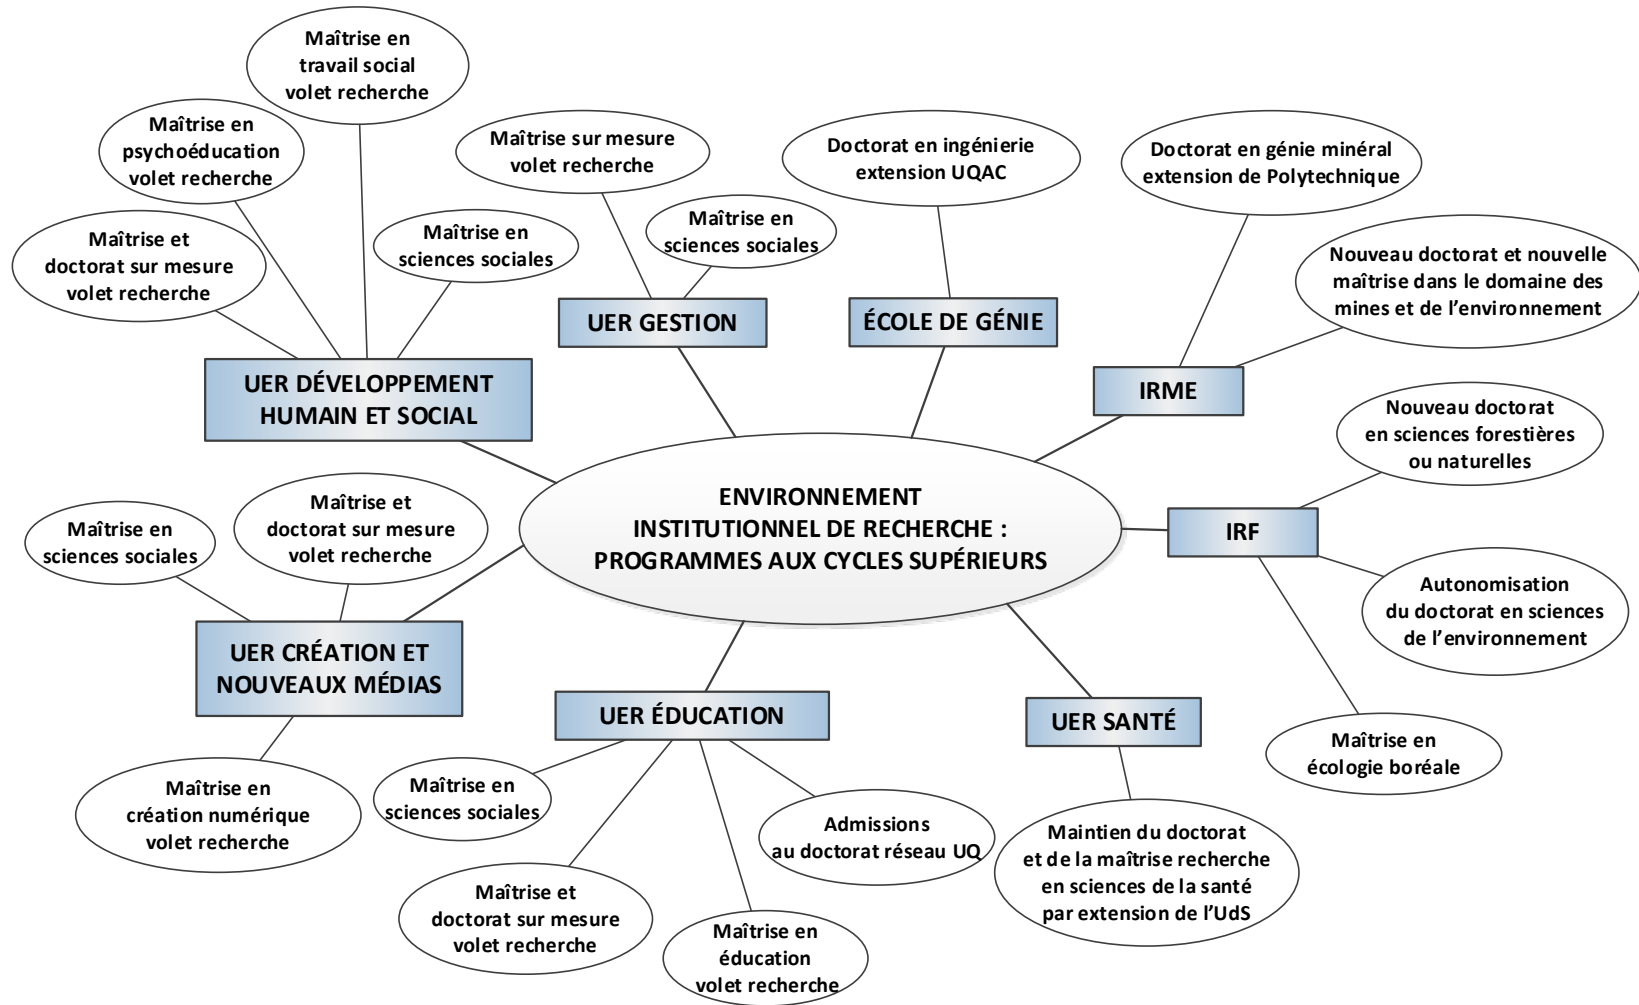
ENVIRONNEMENT INSTITUTIONNEL DE RECHERCHE : PROGRAMMES AUX CYCLES SUPÉRIEURS

UER DÉVELOPPEMENT HUMAIN ET SOCIAL

Maîtrise et doctorat sur mesure volet recherche

Maîtrise en psychoéducation volet recherche

Maîtrise en travail social volet recherche

Maîtrise en sciences sociales

UER GESTION

Maîtrise sur mesure volet recherche

Maîtrise en sciences sociales

ÉCOLE DE GÉNIE

Doctorat en ingénierie extension UQAC

IRME

Doctorat en génie minéral extension de Polytechnique

Nouveau doctorat et nouvelle maîtrise dans le domaine des mines et de l'environnement

IRF

Nouveau doctorat en sciences forestières ou naturelles

Autonomisation du doctorat en sciences de l'environnement

Maîtrise en écologie boréale

UER SANTÉ

Maintien du doctorat et de la maîtrise recherche en sciences de la santé par extension de l'UdS

UER ÉDUCATION

Maîtrise en sciences sociales

Admissions au doctorat réseau UQ

Maîtrise et doctorat sur mesure volet recherche

Maîtrise en éducation volet recherche

UER CRÉATION ET NOUVEAUX MÉDIAS

Maîtrise en sciences sociales

Maîtrise et doctorat sur mesure volet recherche

Maîtrise en création numérique volet recherche